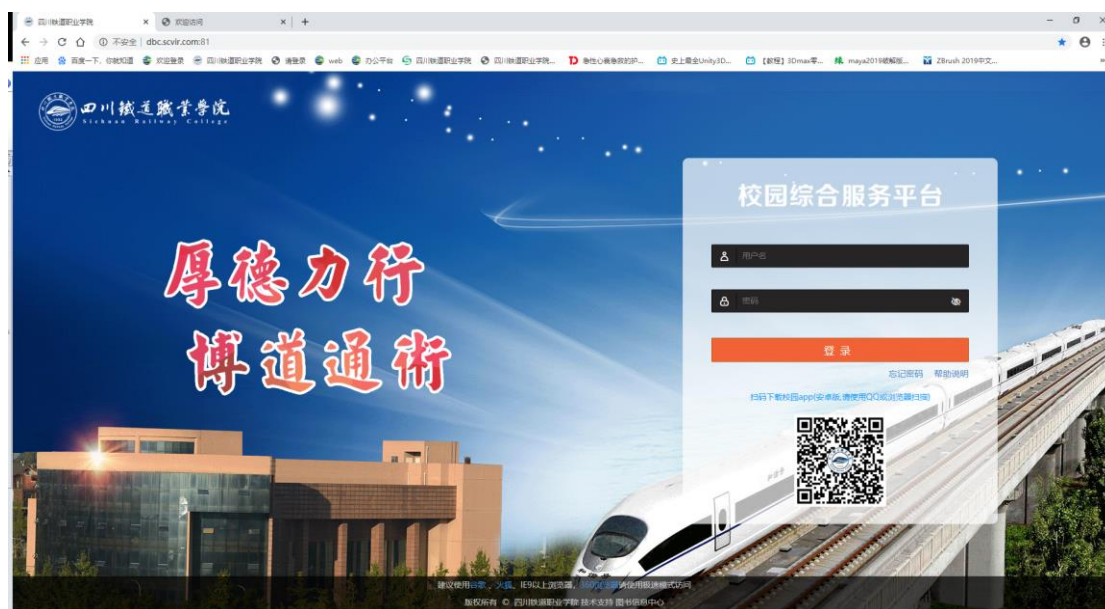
四川铁道职业学院 × 欢迎访问 × +

不安全 | dbc.scvir.com:81

应用 百度一下，你就知道 欢迎登录 四川铁道职业学院 请登录 web 办公平台 四川铁道职业学院 四川铁道职业学院... 张佳心者张的护... 史上最全Unity3D... 【教程】3Dmax零... maya2019破解版... ZBrush 2019中文...

四川鐵道職業學院
Sichuan Railway College

厚德力行
博道通術

校园综合服务平台

用户名

密码

登 录

忘记密码 帮助说明

扫码下载校园app(安卓版,请使用QQ或浏览器扫描)

建议使用谷歌、火狐、IE9以上浏览器，360浏览器请使用极速模式访问

版权所有 © 四川铁道职业学院 技术支持 图书信息中心